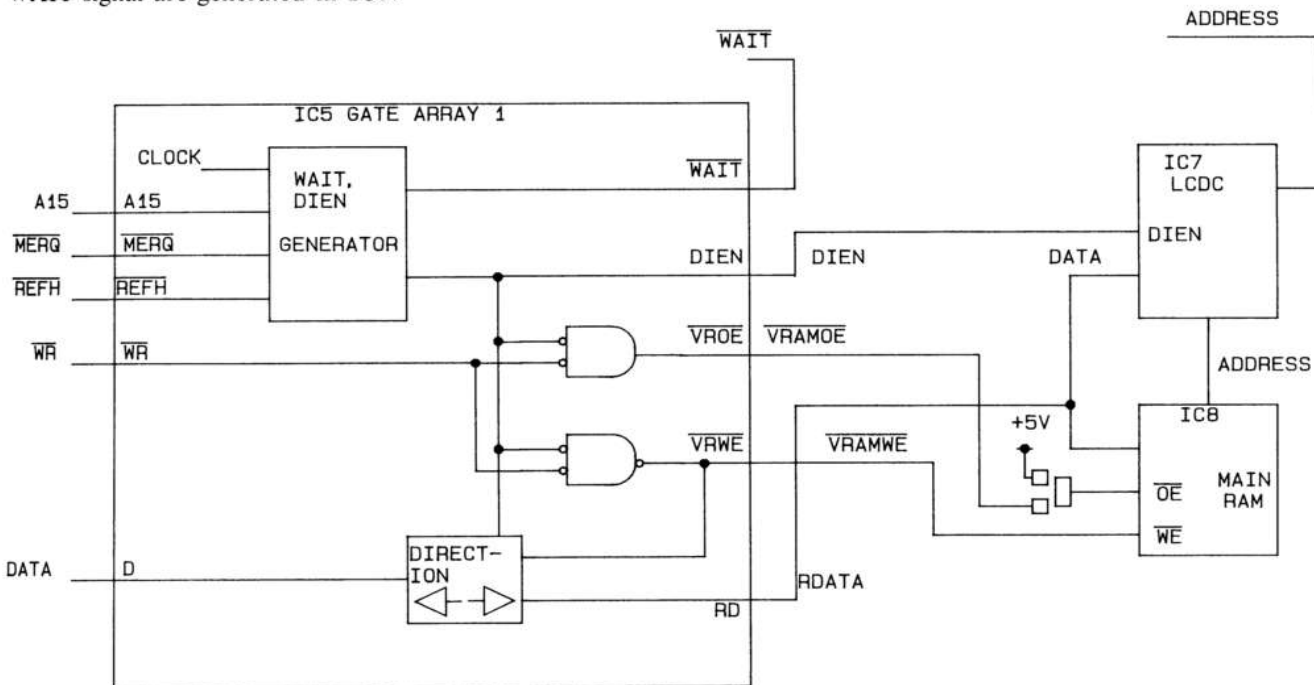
ADDRESS

$\overline{WAIT}$

IC5 GATE ARRAY 1

CLOCK

WAIT, DIEN

GENERATOR

$\overline{WAIT}$

A15 A15

$\overline{MERQ}$ $\overline{MERQ}$

$\overline{REFH}$ $\overline{REFH}$

DIEN DIEN

$\overline{WR}$ $\overline{WR}$

$\overline{VROE}$ $\overline{VRAMOE}$

$\overline{VRWE}$ $\overline{VRAMWE}$

IC7 LCDC

DIEN

DATA

ADDRESS

IC8

+5V

$\overline{OE}$

MAIN RAM

$\overline{WE}$

DATA D

DIRECTION

RDATA

RD